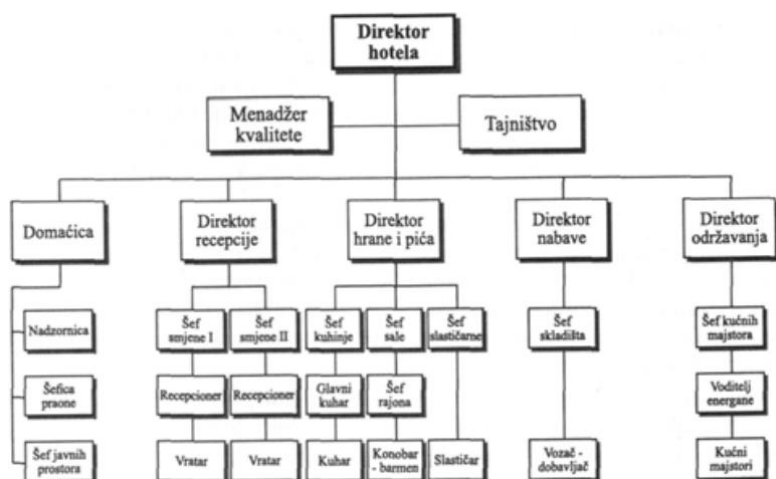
Direktor hotela

Menadžer kvalitete

Tajništvo

Domaćica

Nadzornica

Šefica praone

Šef javnih prostora

Direktor recepcije

Šef smjene I

Šef smjene II

Recepcioner

Recepcioner

Vratar

Vratar

Direktor hrane i pića

Šef kuhinje

Šef sale

Šef slastičarne

Glavni kuhar

Šef rajona

Kuhar

Konobar - barmen

Slastičar

Direktor nabave

Šef skladišta

Vozač - dobavljač

Direktor održavanja

Šef kućnih majstora

Voditelj energane

Kućni majstori